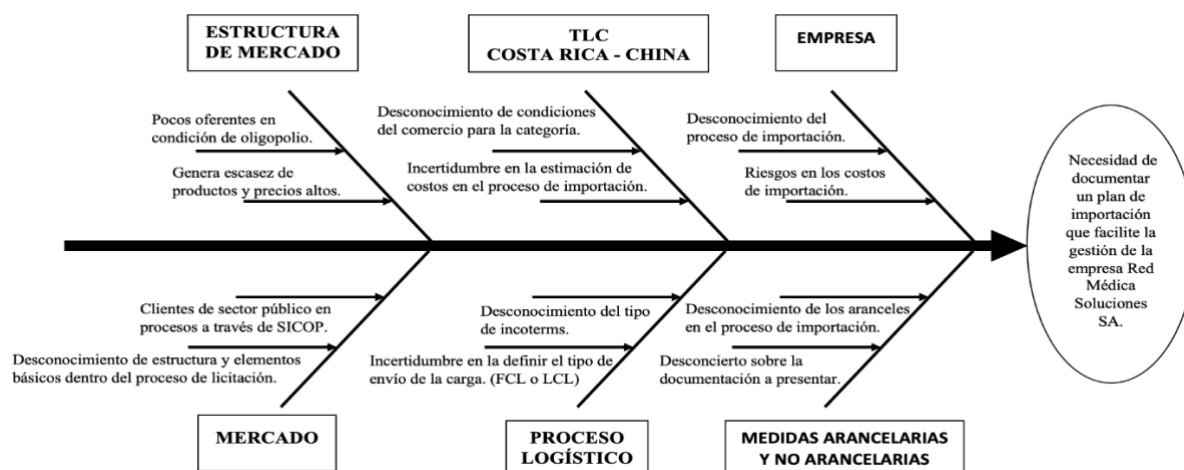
ESTRUCTURA DE MERCADO

Pocos oferentes en condición de oligopolio.

Genera escasez de productos y precios altos.

TLC COSTA RICA - CHINA

Desconocimiento de condiciones del comercio para la categoría.

Incertidumbre en la estimación de costos en el proceso de importación.

EMPRESA

Desconocimiento del proceso de importación.

Riesgos en los costos de importación.

Necesidad de documentar un plan de importación que facilite la gestión de la empresa Red Médica Soluciones SA.

Clientes de sector público en procesos a través de SICOP.

Desconocimiento de estructura y elementos básicos dentro del proceso de licitación.

MERCADO

Desconocimiento del tipo de incoterms.

Incertidumbre en la definir el tipo de envío de la carga. (FCL o LCL)

PROCESO LOGÍSTICO

Desconocimiento de los aranceles en el proceso de importación.

Desconcierto sobre la documentación a presentar.

MEDIDAS ARANCELARIAS Y NO ARANCELARIAS